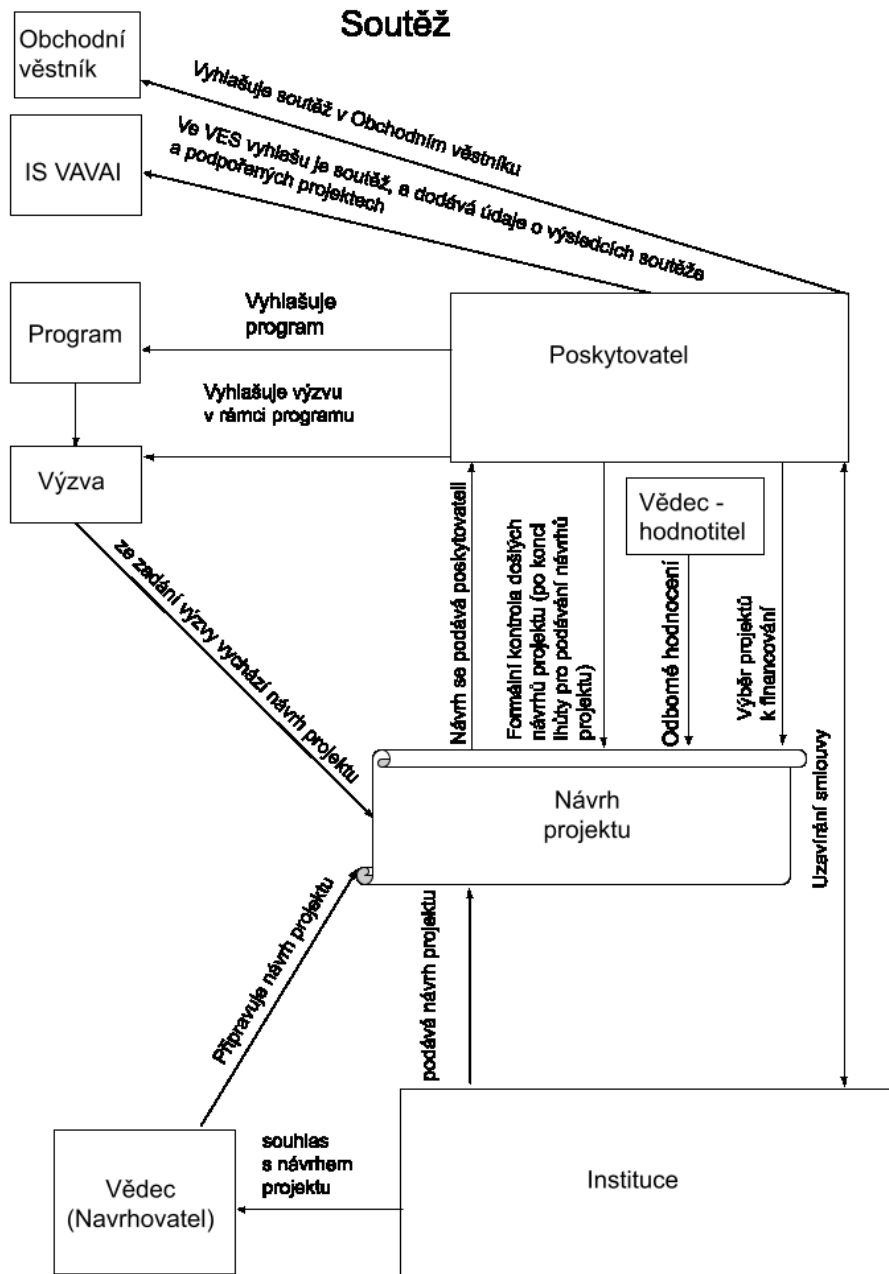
Soutěž

Obchodní věstník

Vyhlašuje soutěž v Obchodním věstníku

IS VAVAI

Ve VES vyhlašu je soutěž, a dodává údaje o výsledcích soutěže a podpořených projektech

Program

Vyhlašuje program

Poskytovatel

Vyhlašuje výzvu v rámci programu

Výzva

Vědec - hodnotitel

ze zadání výzvy vychází návrh projektu

Návrh se podává poskytovateli

Formální kontrola došlých návrhů projektu (po konci lhůty pro podávání návrhů projektu)

Odborné hodnocení

Výběr projektů k financování

Uzavírání smlouvy

Návrh projektu

Připravuje návrh projektu

podává návrh projektu

souhlas s návrhem projektu

Vědec (Navrhovatel)

Instituce